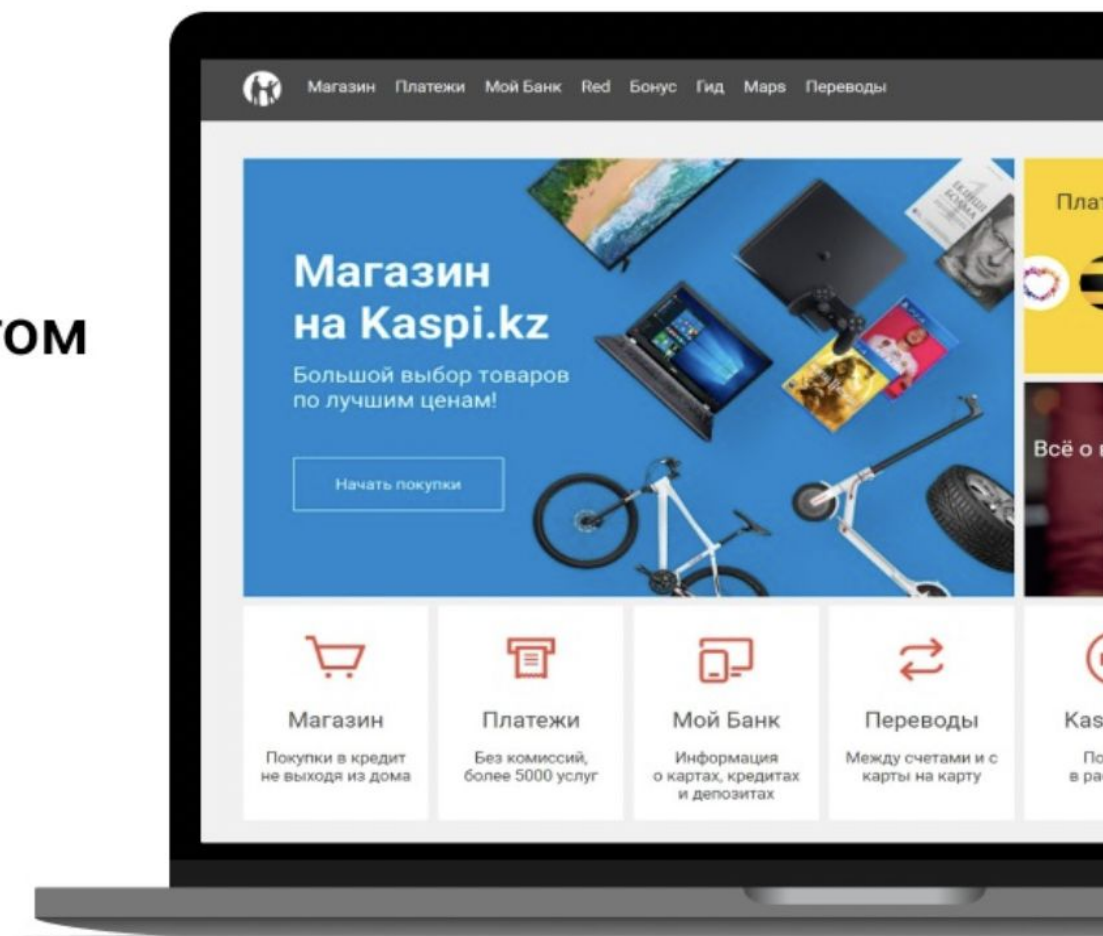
том

Магазин Платежи Мой Банк Red Бонус Гид Maps Переводы

Магазин на Kaspi.kz

Большой выбор товаров по лучшим ценам!

Начать покупки

Плат

Всё о

Магазин

Покупки в кредит не выходя из дома

Платежи

Без комиссий, более 5000 услуг

Мой Банк

Информация о картах, кредитах и депозитах

Переводы

Между счетами и с карты на карту

Kas

По

в ра